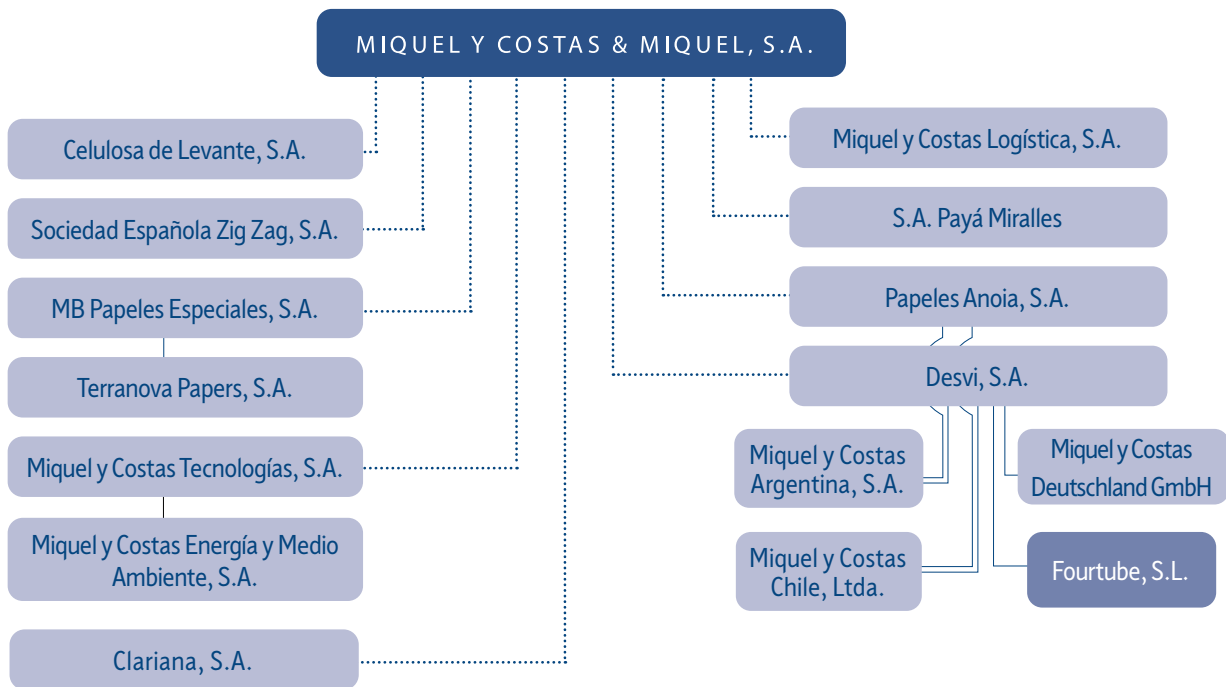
MIQUEL Y COSTAS & MIQUEL, S.A.

Celulosa de Levante, S.A.

Sociedad Española Zig Zag, S.A.

MB Papeles Especiales, S.A.

Terranova Papers, S.A.

Miquel y Costas Tecnologías, S.A.

Miquel y Costas Energía y Medio Ambiente, S.A.

Clariana, S.A.

Miquel y Costas Logística, S.A.

S.A. Payá Miralles

Papeles Anoia, S.A.

Desvi, S.A.

Miquel y Costas Argentina, S.A.

Miquel y Costas Deutschland GmbH

Miquel y Costas Chile, Ltda.

Fourtube, S.L.